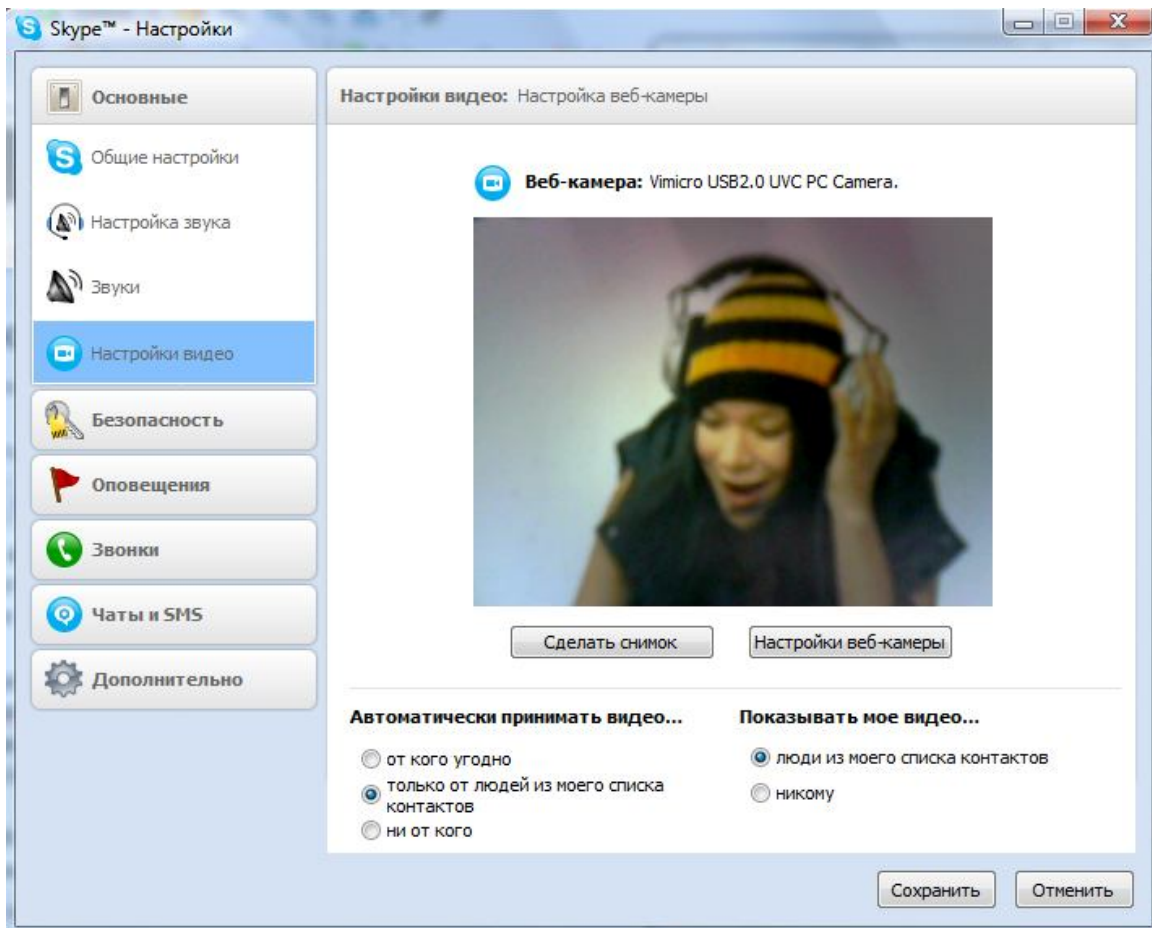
Skype™ - Настройки

Основные

Общие настройки

Настройка звука

Звуки

Настройки видео

Безопасность

Оповещения

Звонки

Чаты и SMS

Дополнительно

Настройки видео: Настройка веб-камеры

Веб-камера: Vimicro USB2.0 UVC PC Camera.

Сделать снимок

Настройки веб-камеры

Автоматически принимать видео...

от кого угодно

только от людей из моего списка контактов

ни от кого

Показывать мое видео...

люди из моего списка контактов

никому

Сохранить

Отменить